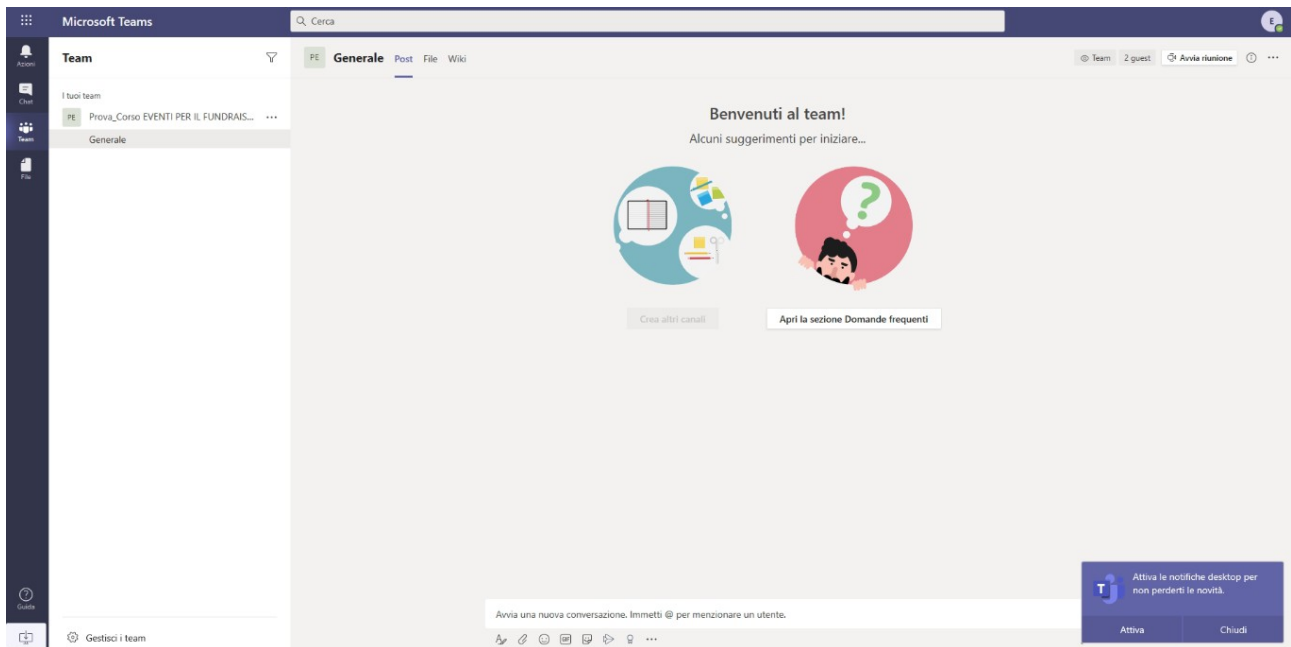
Microsoft Teams

Cerca

E

Azioni

Chat

Team

File

Guida

Team

I tuoi team

PE Prova_Corso EVENTI PER IL FUNDRAIS... ···

Generale

Gestisci i team

PE Generale Post File Wiki

Team 2 guest Avvia riunione ···

Benvenuti al team!

Alcuni suggerimenti per iniziare...

Crea altri canali

Apri la sezione Domande frequenti

Avvia una nuova conversazione. Immetti @ per menzionare un utente.

Attiva le notifiche desktop per non perderti le novità.

Attiva

Chiudi